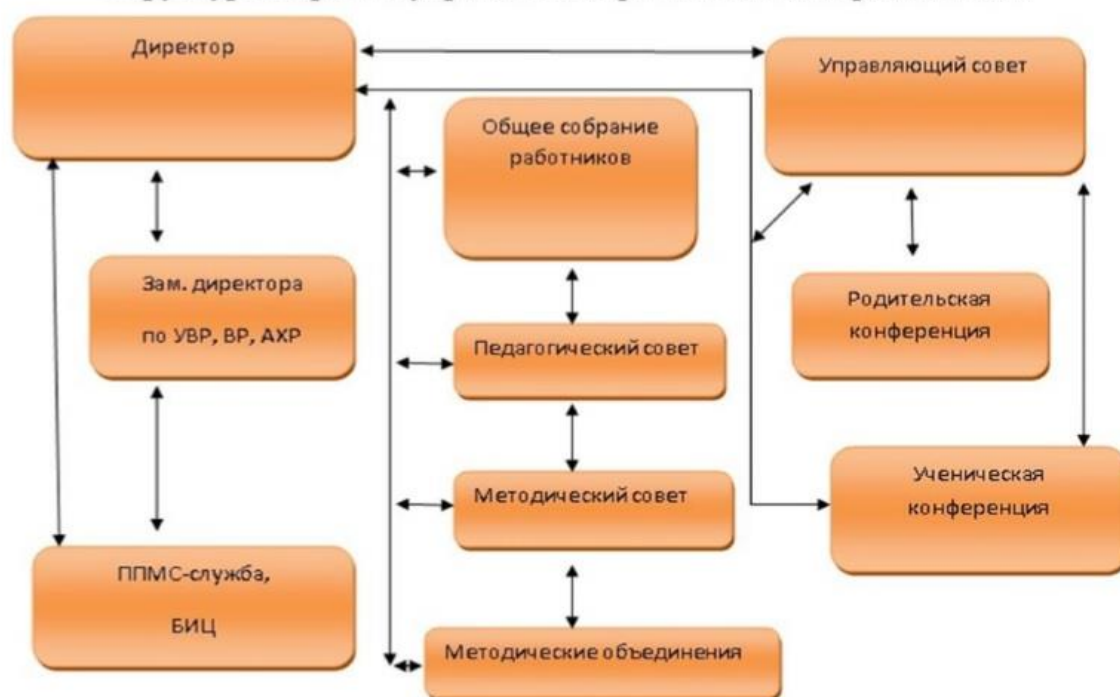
Директор

Управляющий совет

Общее собрание работников

Зам. директора по УВР, ВР, АХР

Родительская конференция

Педагогический совет

Ученическая конференция

Методический совет

ППМС-служба, БИЦ

Методические объединения